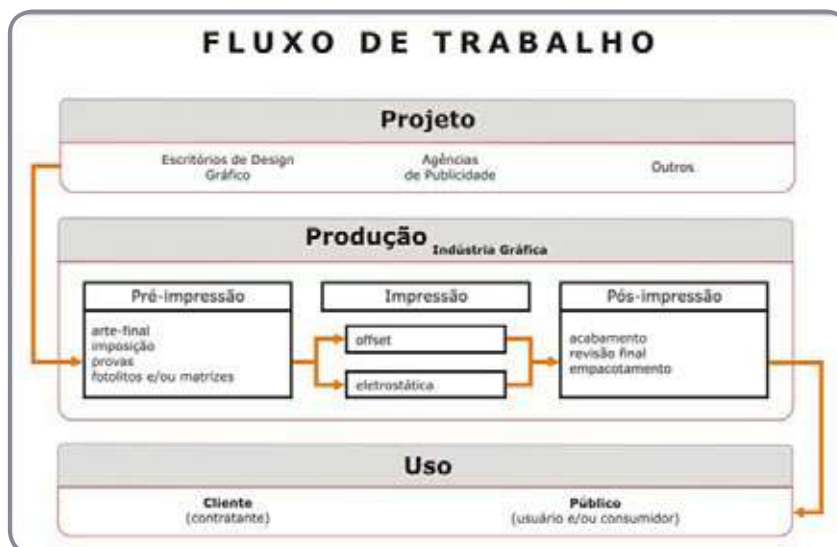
FLUXO DE TRABALHO

Projeto

Escritórios de Design Gráfico

Agências de Publicidade

Outros

Produção Indústria Gráfica

Pré-impressão

arte-final
imposição
provas
fotolitos e/ou matrizes

Impressão

offset

eletrostática

Pós-impressão

acabamento
revisão final
empacotamento

Uso

Cliente
(contratante)

Público
(usuário e/ou consumidor)